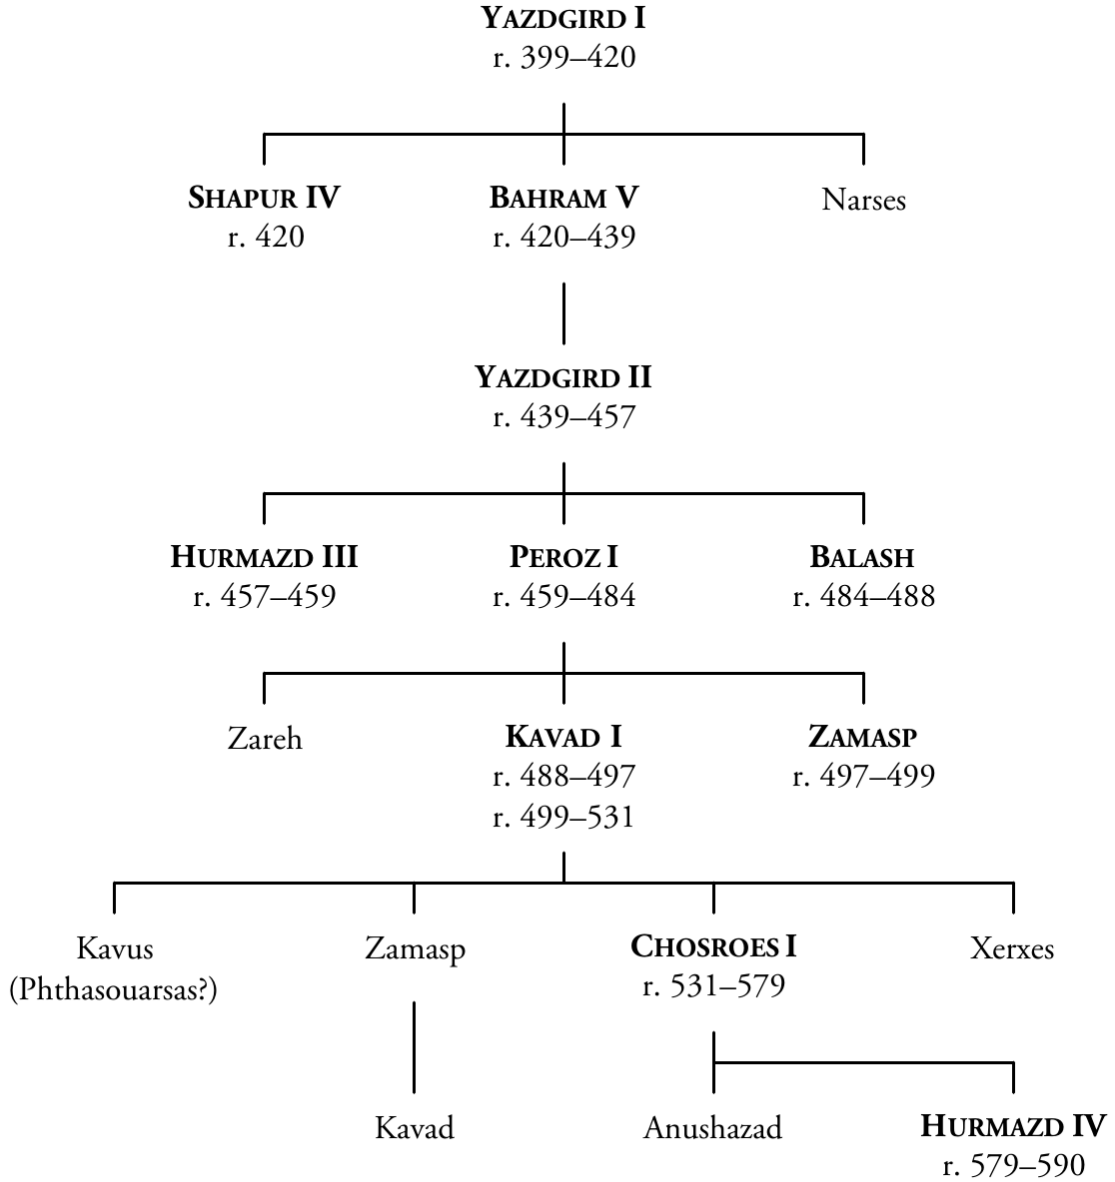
**YAZDGIRD I**
r. 399–420

**SHAPUR IV**
r. 420

**BAHRAM V**
r. 420–439

Narses

**YAZDGIRD II**
r. 439–457

**HURMAZD III**
r. 457–459

**PEROZ I**
r. 459–484

**BALASH**
r. 484–488

Zareh

**KAVAD I**
r. 488–497
r. 499–531

**ZAMASP**
r. 497–499

Kavus
(Phthasouarsas?)

Zamasp

**CHOSROES I**
r. 531–579

Xerxes

Kavad

Anushazad

**HURMAZD IV**
r. 579–590